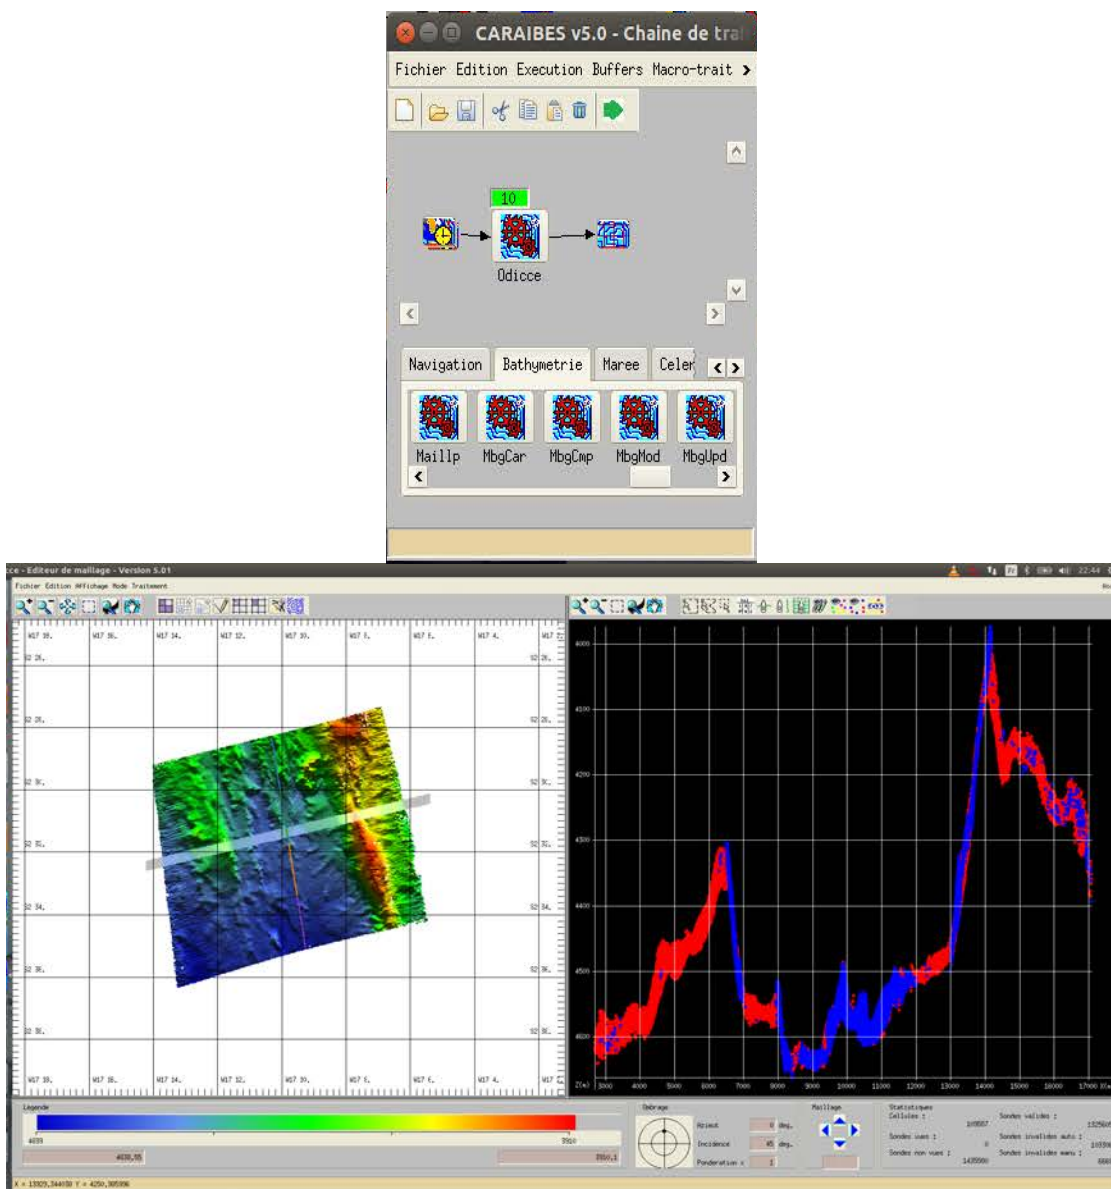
CARAIBES v5.0 - Chaine de tra

Fichier Edition Execution Buffers Macro-trait

10

Odicce

Navigation Bathymetrie Maree Celer

Maillp MbgCar MbgCmp MbgMod MbgUpd

cce - Editeur de maillage - Version 5.01

Fichier Edition Affichage Mode Traitement

22:44

W17 18. W17 16. W17 14. W17 12. W17 10. W17 8. W17 6. W17 4. W17

S2 26.

S2 28.

S2 30.

S2 32.

S2 34.

S2 36.

S2 38.

W17 18. W17 16. W17 14. W17 12. W17 10. W17 8. W17 6. W17 4. W17

4000

4100

4200

4300

4400

4500

4600

Z(m) 3000 4000 5000 6000 7000 8000 9000 10000 11000 12000 13000 14000 15000 16000 17000

Legende

4659 3910

4638,55 3910,1

Debrage

Azimut 0 deg.

Incidence 45 deg.

Ponderation 1

Maillage

Statistiques

Cellules : 169887

Sondes vues : 0

Sondes non vues : 1435580

Sondes valides : 1325605

Sondes invalides auto : 103

Sondes invalides manu : 666

X = 13929,344050 Y = 4250,305396